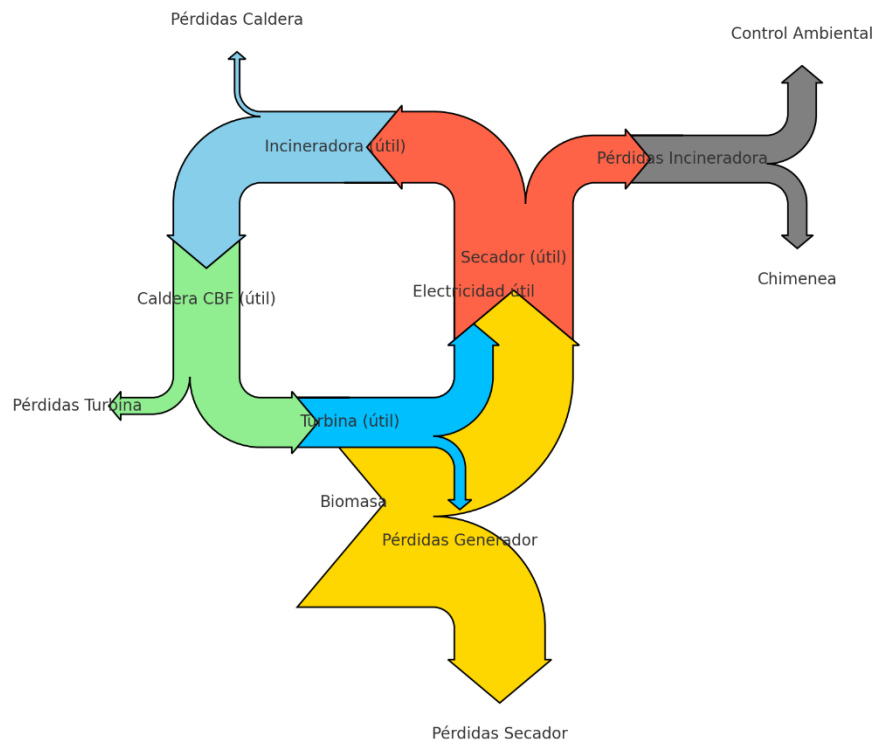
Pérdidas Caldera

Control Ambiental

Incineradora (útil)

Pérdidas Incineradora

Secador (útil)

Chimenea

Electricidad útil

Caldera CBF (útil)

Pérdidas Turbina

Turbina (útil)

Biomasa

Pérdidas Generador

Pérdidas Secador